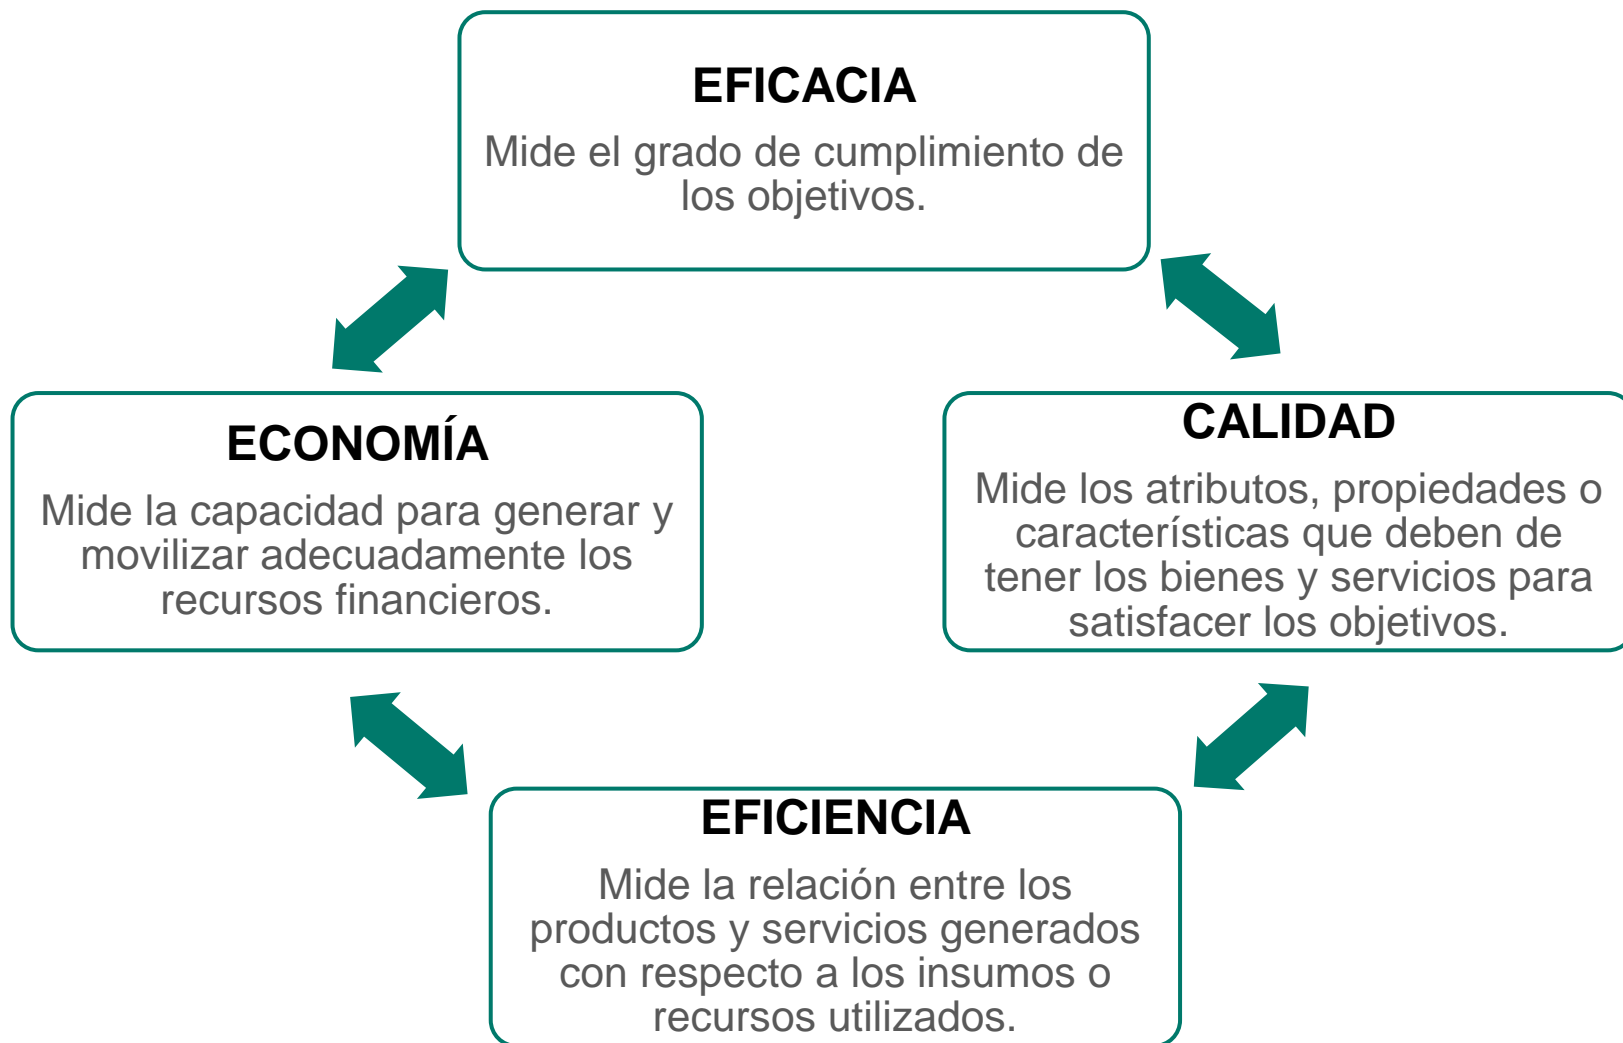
EFICACIA
Mide el grado de cumplimiento de los objetivos.

ECONOMÍA
Mide la capacidad para generar y movilizar adecuadamente los recursos financieros.

CALIDAD
Mide los atributos, propiedades o características que deben de tener los bienes y servicios para satisfacer los objetivos.

EFICIENCIA
Mide la relación entre los productos y servicios generados con respecto a los insumos o recursos utilizados.